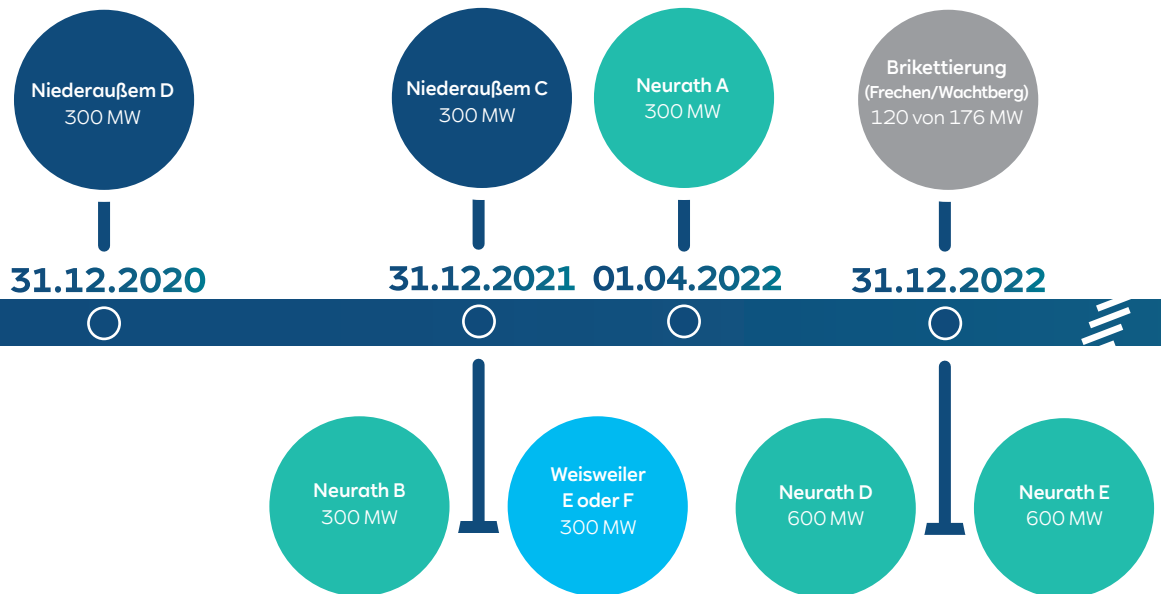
Niederaußem D
300 MW

31.12.2020

Niederaußem C
300 MW

31.12.2021

Neurath A
300 MW

01.04.2022

Brikettierung
(Frechen/Wachtberg)
120 von 176 MW

31.12.2022

Neurath B
300 MW

Weisweiler
E oder F
300 MW

Neurath D
600 MW

Neurath E
600 MW